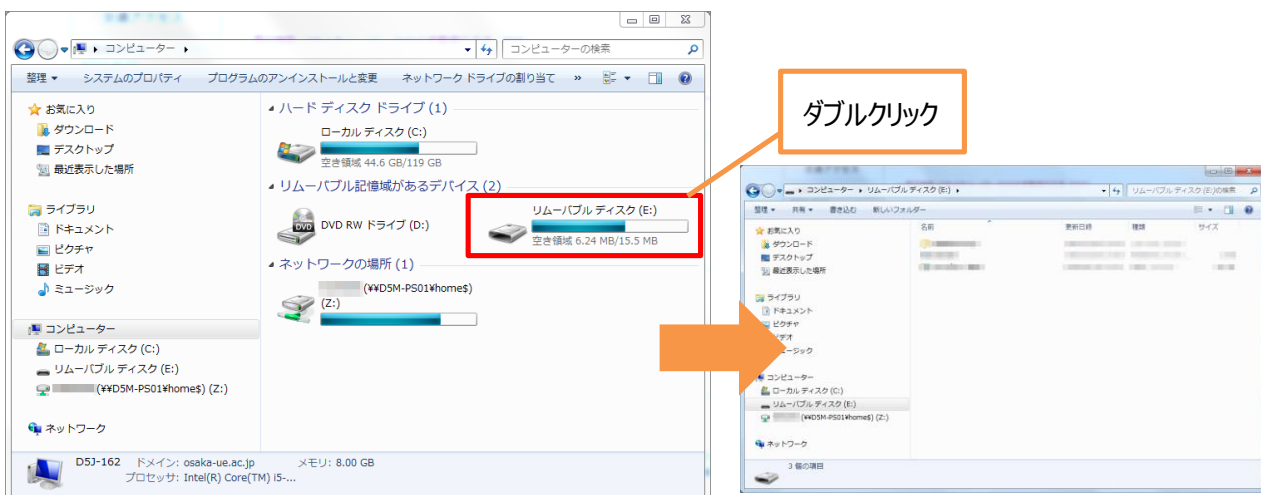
コンピューター ▸

コンピューターの検索

整理 ▾　システムのプロパティ　プログラムのアンインストールと変更　ネットワーク ドライブの割り当て　»

お気に入り
ダウンロード
デスクトップ
最近表示した場所

ライブラリ
ドキュメント
ピクチャ
ビデオ
ミュージック

コンピューター
ローカル ディスク (C:)
リムーバブル ディスク (E:)
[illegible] (¥¥D5M-PS01¥home$) (Z:)

ネットワーク

ハード ディスク ドライブ (1)

ローカル ディスク (C:)
空き領域 44.6 GB/119 GB

リムーバブル記憶域があるデバイス (2)

DVD RW ドライブ (D:)

リムーバブル ディスク (E:)
空き領域 6.24 MB/15.5 MB

ネットワークの場所 (1)

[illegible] (¥¥D5M-PS01¥home$) (Z:)

D5J-162　ドメイン: osaka-ue.ac.jp　メモリ: 8.00 GB
プロセッサ: Intel(R) Core(TM) i5-...

ダブルクリック

コンピューター ▸ リムーバブル ディスク (E:) ▸

リムーバブル ディスク (E:)の検索

整理 ▾　共有 ▾　書き込む　新しいフォルダー

名前　更新日時　種類　サイズ

お気に入り
ダウンロード
デスクトップ
最近表示した場所

ライブラリ
ドキュメント
ピクチャ
ビデオ
ミュージック

コンピューター
ローカル ディスク (C:)
リムーバブル ディスク (E:)
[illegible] (¥¥D5M-PS01¥home$) (Z:)

ネットワーク

3 個の項目